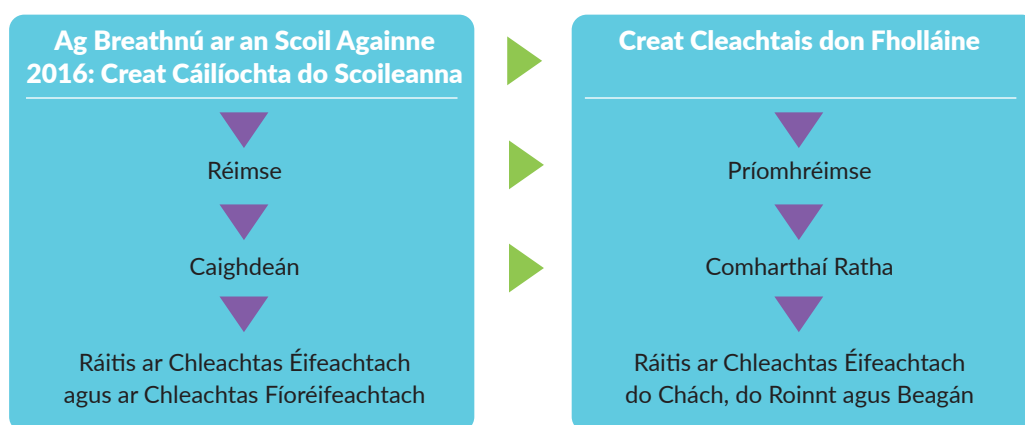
Ag Breathnú ar an Scoil Againne 2016: Creat Cáilíochta do Scoileanna

Réimse

Caighdeán

Ráitis ar Chleachtas Éifeachtach agus ar Chleachtas Fíoréifeachtach

Creat Cleachtais don Fholláine

Príomhréimse

Comharthaí Ratha

Ráitis ar Chleachtas Éifeachtach do Chách, do Roinnt agus Beagán